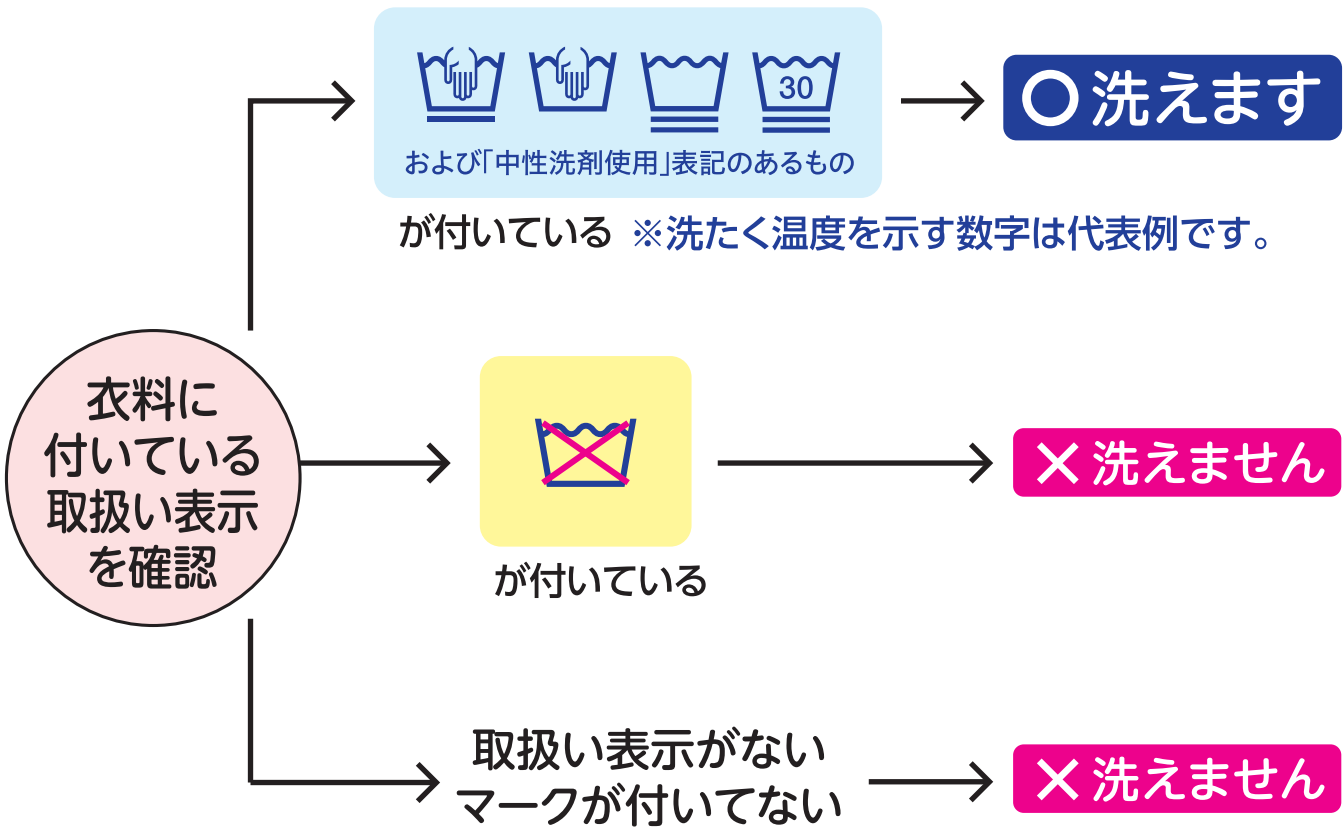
衣料に付いている取扱い表示を確認

30

および「中性洗剤使用」表記のあるもの

が付いている ※洗たく温度を示す数字は代表例です。

○ 洗えます

が付いている

✕ 洗えません

取扱い表示がない
マークが付いてない

✕ 洗えません